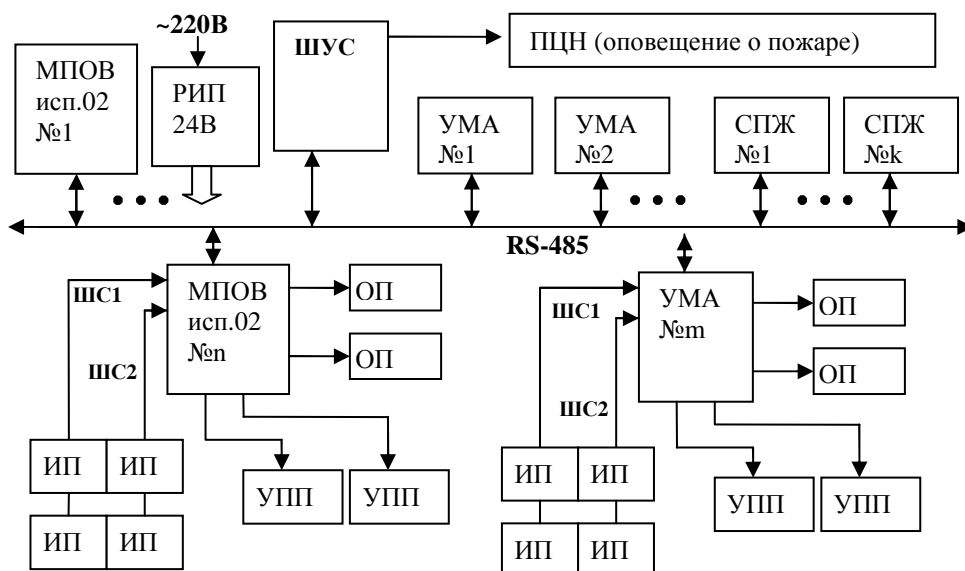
~220В

МПОВ
исп.02
№1

РИП
24В

ШУС

ПЦН (оповещение о пожаре)

УМА
№1

УМА
№2

СПЖ
№1

СПЖ
№k

RS-485

ШС1

ШС2

МПОВ
исп.02
№n

ОП

ОП

ИП

ИП

ИП

ИП

УПП

УПП

ШС1

ШС2

УМА
№m

ОП

ОП

ИП

ИП

ИП

ИП

УПП

УПП